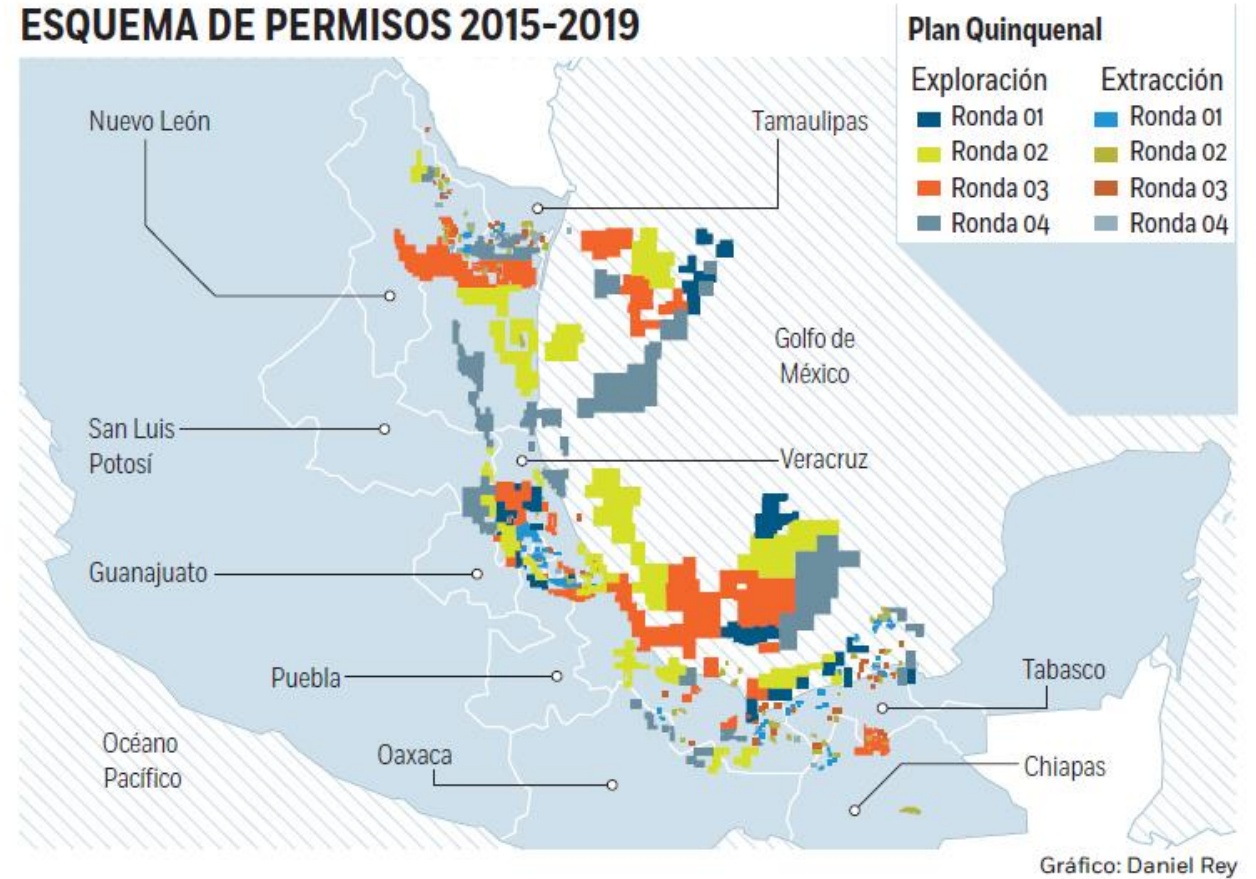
ESQUEMA DE PERMISOS 2015-2019

Plan Quinquenal

| Exploración | Extracción |
|---|---|
| Ronda 01 | Ronda 01 |
| Ronda 02 | Ronda 02 |
| Ronda 03 | Ronda 03 |
| Ronda 04 | Ronda 04 |

Nuevo León

Tamaulipas

Golfo de México

San Luis Potosí

Veracruz

Guanajuato

Puebla

Tabasco

Océano Pacífico

Oaxaca

Chiapas

Gráfico: Daniel Rey